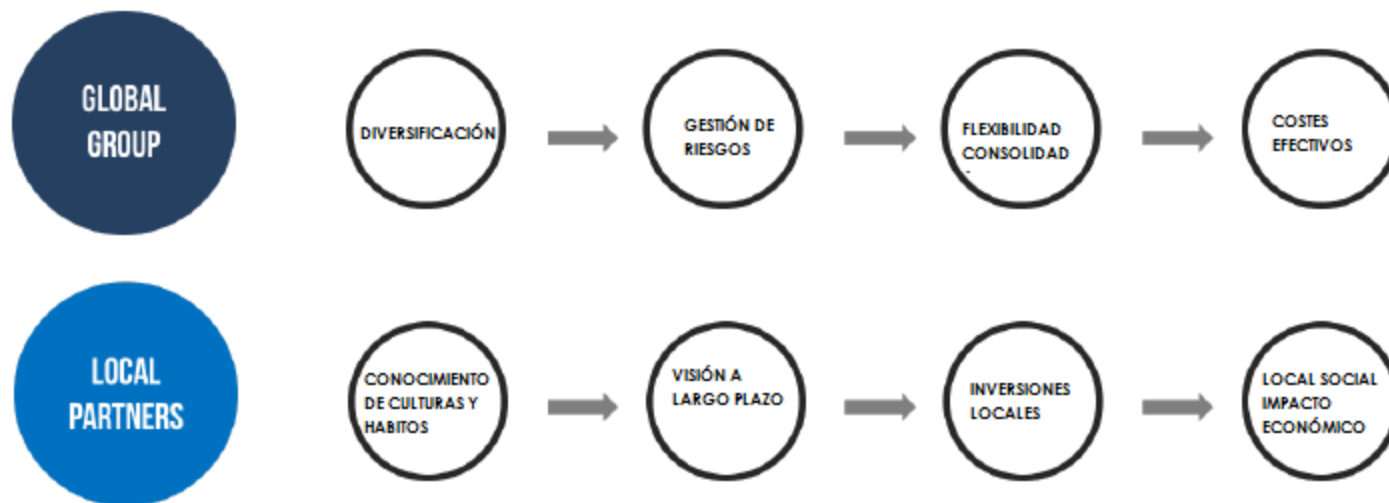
GLOBAL GROUP

DIVERSIFICACIÓN

GESTIÓN DE RIESGOS

FLEXIBILIDAD CONSOLIDAD

COSTES EFECTIVOS

LOCAL PARTNERS

CONOCIMIENTO DE CULTURAS Y HABITOS

VISIÓN A LARGO PLAZO

INVERSIONES LOCALES

LOCAL SOCIAL IMPACTO ECONÓMICO